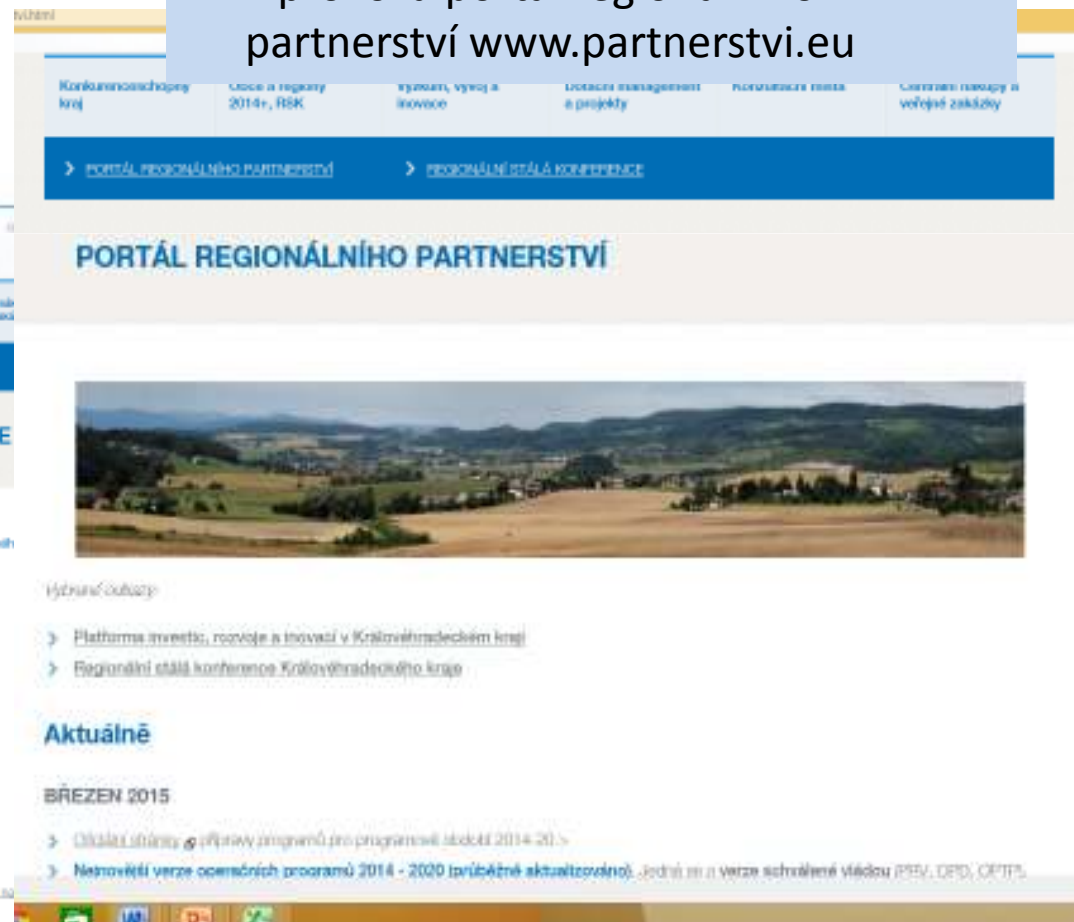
partnerství www.partnerstvi.eu

Konkurenceschopný kraj | Obce a regiony 2014+, RSK | Výzkum, vývoj a inovace | Dotační management a projekty | Konzultační místa | Centrální nákupy a veřejné zakázky

> PORTÁL REGIONÁLNÍHO PARTNERSTVÍ
> REGIONÁLNÍ STÁLÁ KONFERENCE

PORTÁL REGIONÁLNÍHO PARTNERSTVÍ

Vybrané odkazy

> Platforma investic, rozvoje a inovací v Královéhradeckém kraji
> Regionální stálá konference Královéhradeckého kraje

Aktuálně

BŘEZEN 2015

> Oficiální stránky přípravy programů pro programové období 2014-20 >
> Nejnovější verze operačních programů 2014 - 2020 (průběžně aktualizováno). Jedná se o verze schválené vládou (PRV, OPD, OPTP, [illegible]